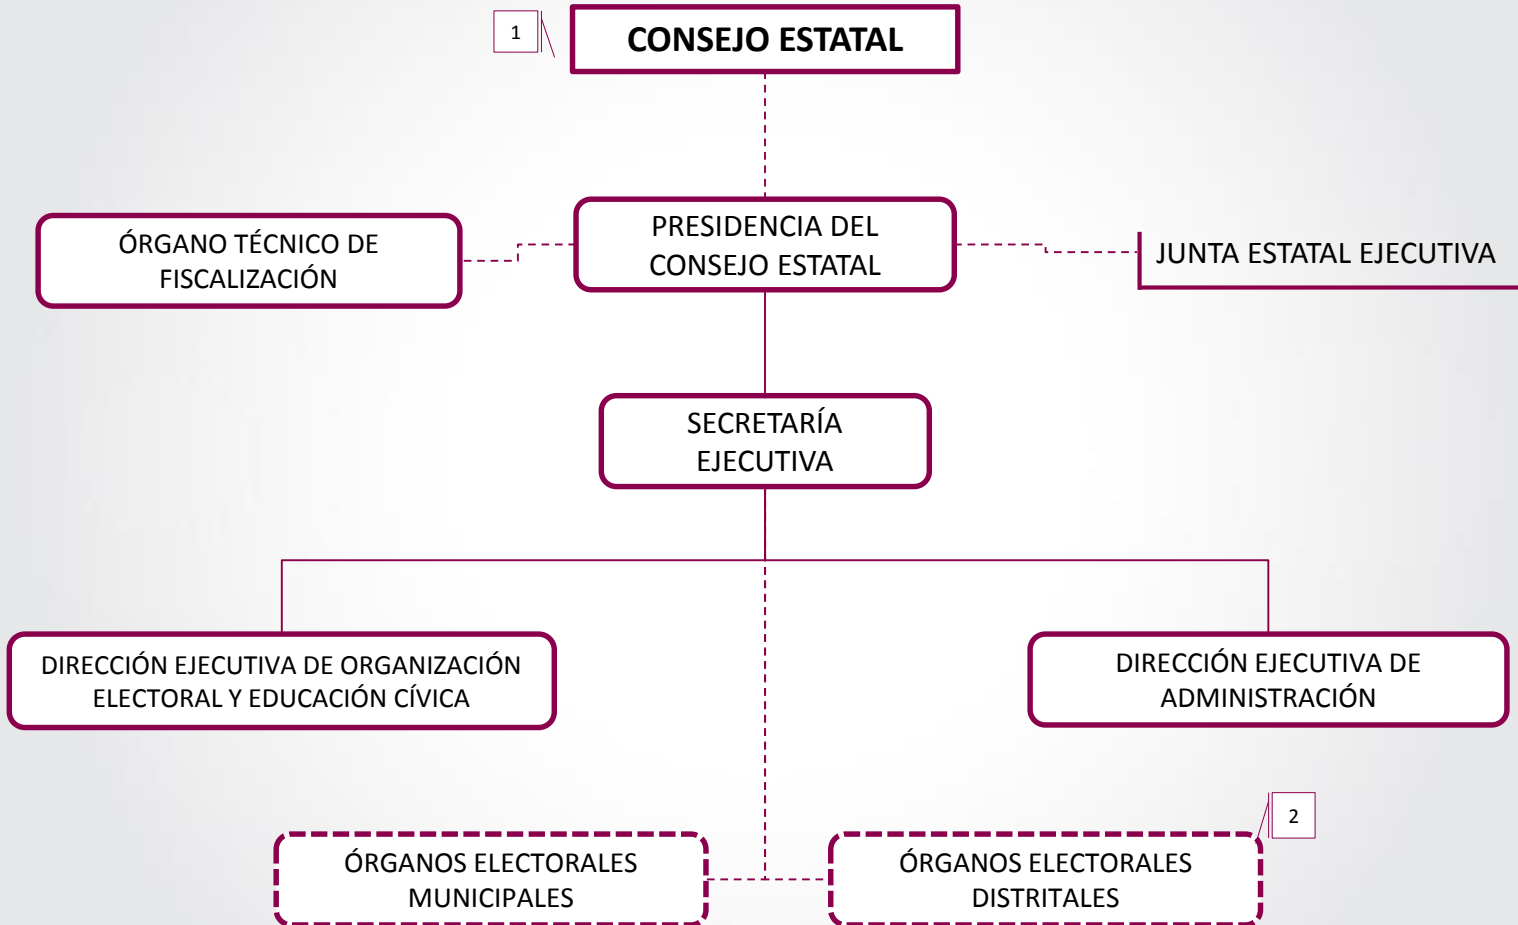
1

CONSEJO ESTATAL

ÓRGANO TÉCNICO DE FISCALIZACIÓN

PRESIDENCIA DEL CONSEJO ESTATAL

JUNTA ESTATAL EJECUTIVA

SECRETARÍA EJECUTIVA

DIRECCIÓN EJECUTIVA DE ORGANIZACIÓN ELECTORAL Y EDUCACIÓN CÍVICA

DIRECCIÓN EJECUTIVA DE ADMINISTRACIÓN

2

ÓRGANOS ELECTORALES MUNICIPALES

ÓRGANOS ELECTORALES DISTRITALES